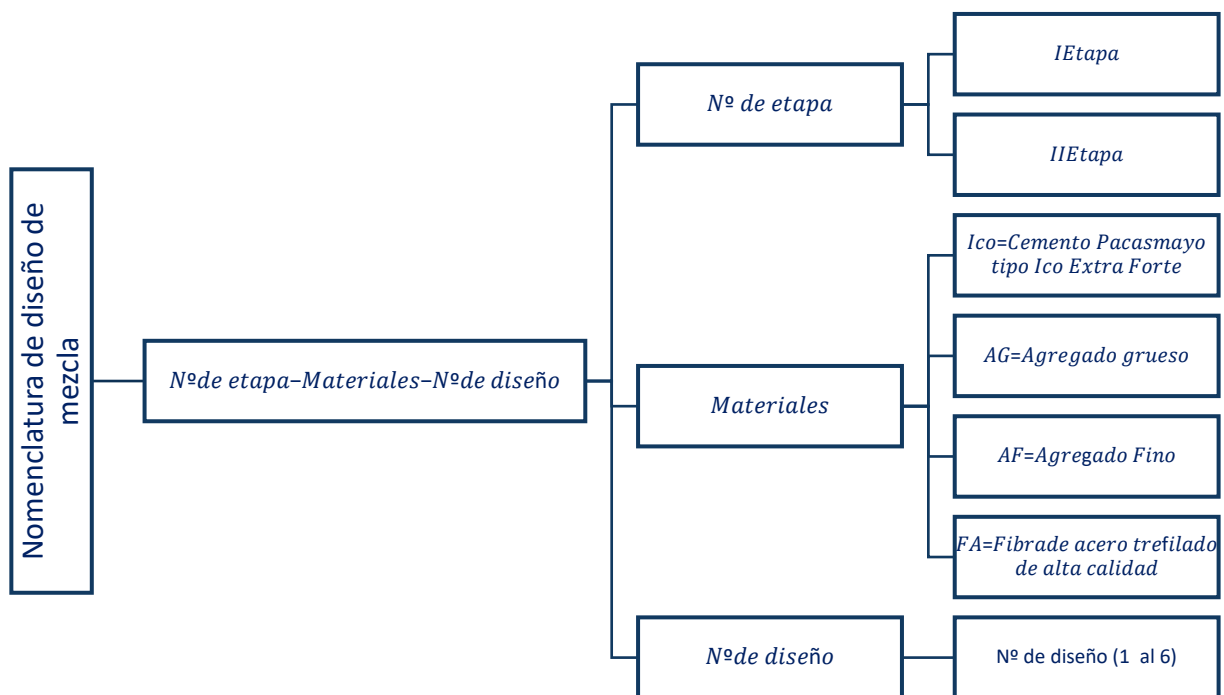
Nomenclatura de diseño de mezcla

Nºde etapa–Materiales–Nºde diseño

Nº de etapa

IEtapa

IIEtapa

Materiales

Ico=Cemento Pacasmayo tipo Ico Extra Forte

AG=Agregado grueso

AF=Agregado Fino

FA=Fibrade acero trefilado de alta calidad

Nºde diseño

Nº de diseño (1 al 6)